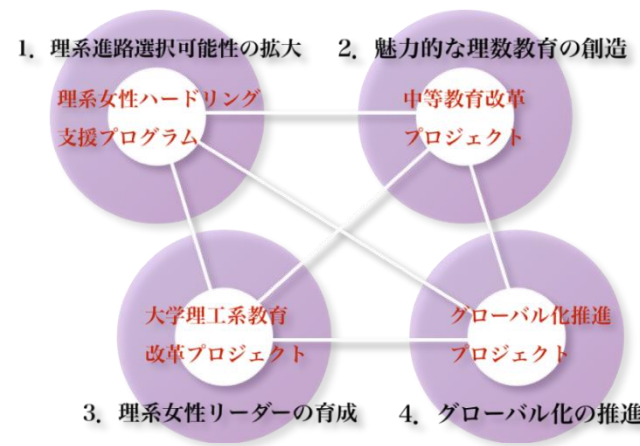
1. 理系進路選択可能性の拡大

理系女性ハードリング
支援プログラム

2. 魅力的な理数教育の創造

中等教育改革
プロジェクト

大学理工系教育
改革プロジェクト

3. 理系女性リーダーの育成

グローバル化推進
プロジェクト

4. グローバル化の推進